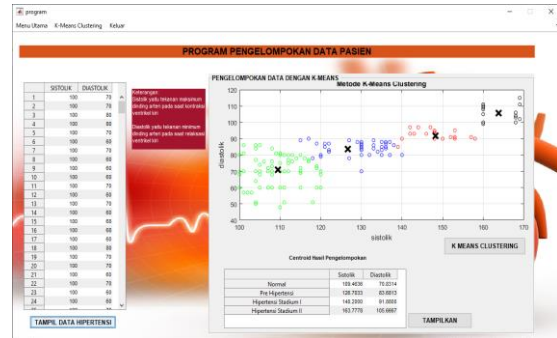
program

Menu Utama K-Means Clustering Keluar

PROGRAM PENGELOMPOKAN DATA PASIEN

| | SISTOLIK | DIASTOLIK |
|---|---|---|
| 1 | 100 | 70 |
| 2 | 100 | 70 |
| 3 | 100 | 80 |
| 4 | 100 | 80 |
| 5 | 100 | 70 |
| 6 | 100 | 60 |
| 7 | 100 | 70 |
| 8 | 100 | 80 |
| 9 | 100 | 60 |
| 10 | 100 | 60 |
| 11 | 100 | 70 |
| 12 | 100 | 70 |
| 13 | 100 | 70 |
| 14 | 100 | 80 |
| 15 | 100 | 60 |
| 16 | 100 | 60 |
| 17 | 100 | 60 |
| 18 | 100 | 80 |
| 19 | 100 | 70 |
| 20 | 100 | 70 |
| 21 | 100 | 60 |
| 22 | 100 | 70 |
| 23 | 100 | 80 |
| 24 | 100 | 60 |
| 25 | 100 | 60 |

Keterangan:
Sistolik yaitu tekanan maksimum dinding arteri pada saat kontraksi ventrikel kiri

Diastolik yaitu tekanan minimum dinding arteri pada saat relaksasi ventrikel kiri

PENGELOMPOKAN DATA DENGAN K-MEANS

Metode K-Means Clustering

diastolik

120
110
100
90
80
70
60
50
40

100 110 120 130 140 150 160 170

sistolik

K MEANS CLUSTERING

Centroid Hasil Pengelompokan

| | Sistolik | Diastolik |
|---|---|---|
| Normal | 109.4636 | 70.0314 |
| Pre Hipertensi | 126.7933 | 83.6813 |
| Hipertensi Stadium I | 148.2000 | 91.0000 |
| Hipertensi Stadium II | 163.7778 | 105.6667 |

TAMPILKAN

TAMPIL DATA HIPERTENSI